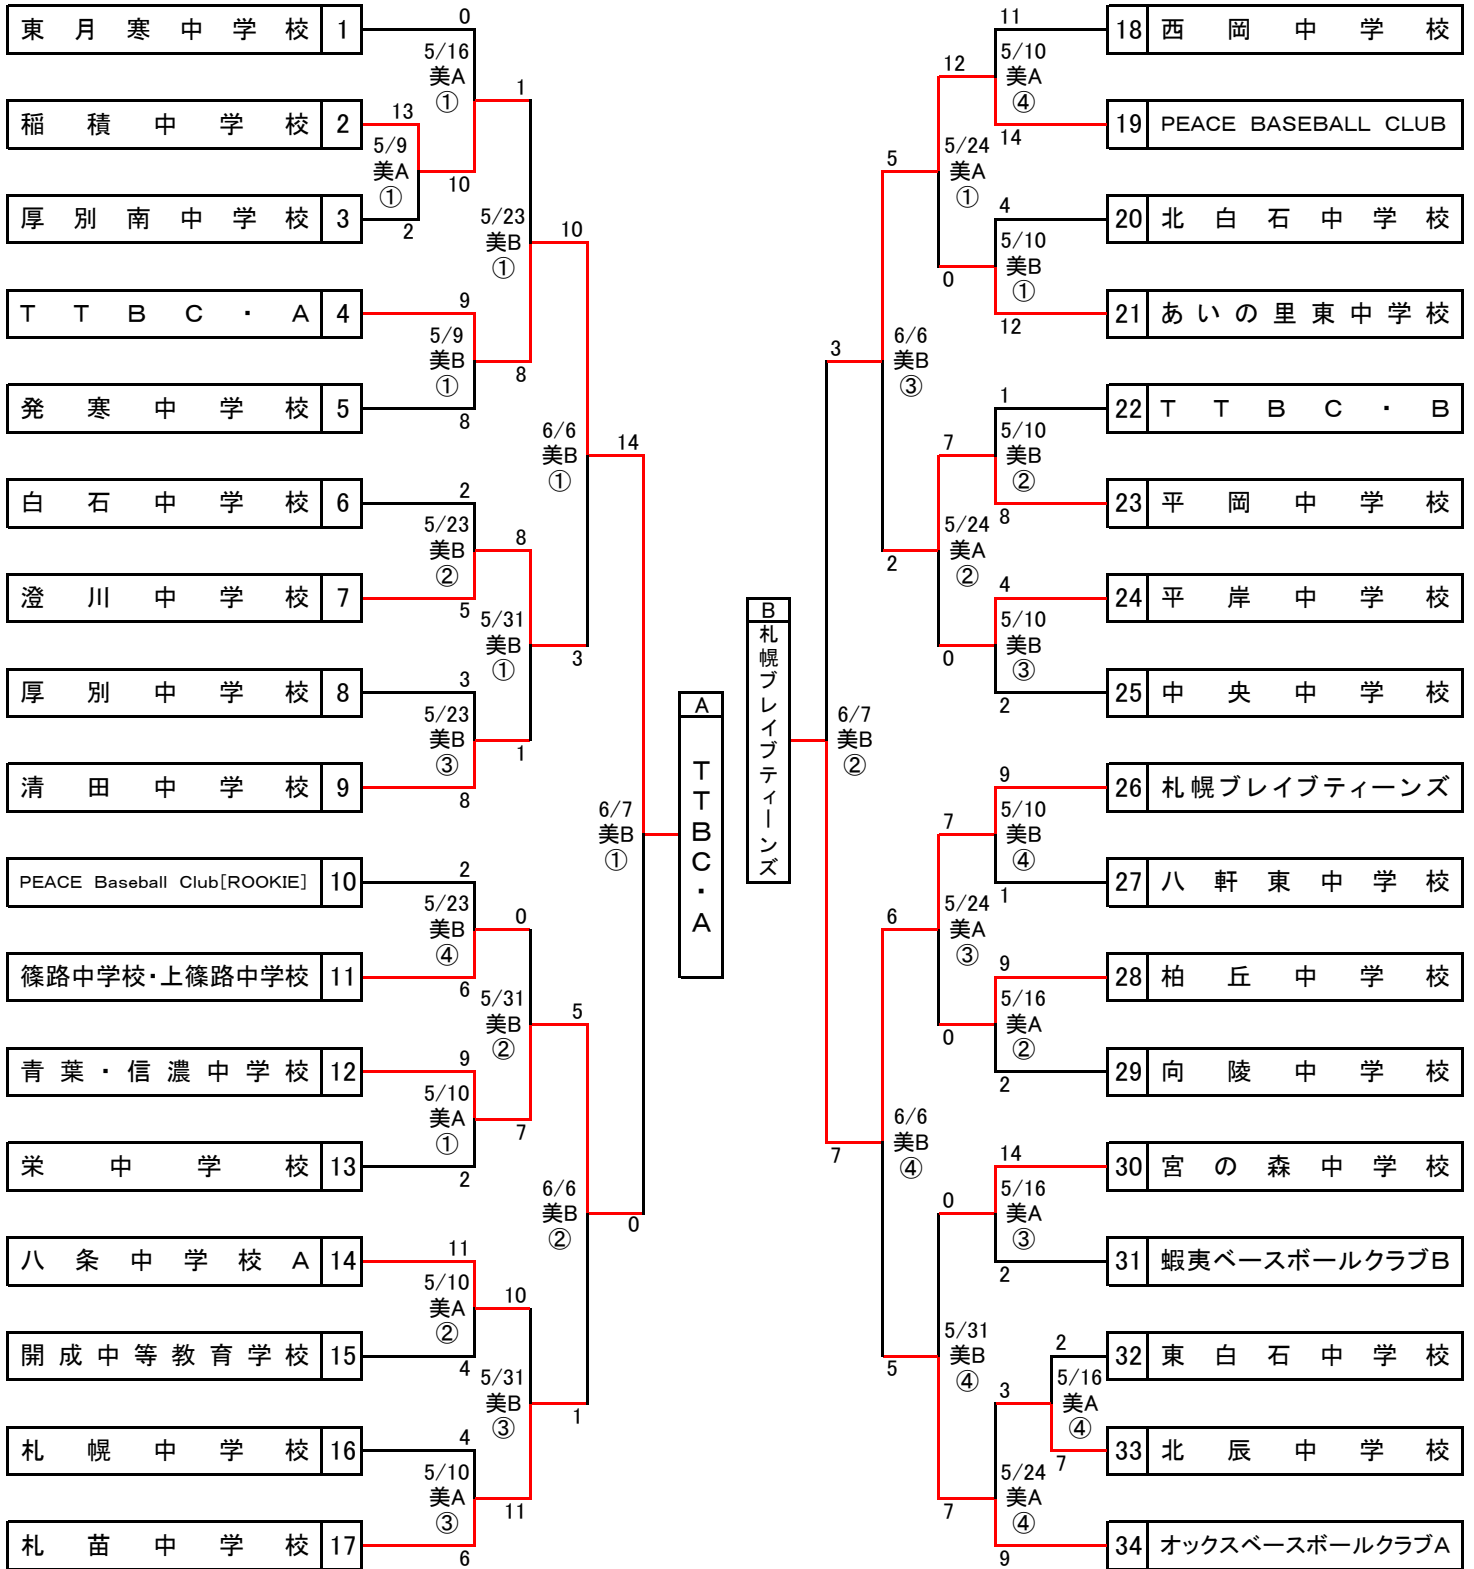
| 東月寒中学校 | 1 |
|---|---|
| 稲積中学校 | 2 |
| 厚別南中学校 | 3 |
| TTBC・A | 4 |
| 発寒中学校 | 5 |
| 白石中学校 | 6 |
| 澄川中学校 | 7 |
| 厚別中学校 | 8 |
| 清田中学校 | 9 |
| PEACE Baseball Club[ROOKIE] | 10 |
| 篠路中学校･上篠路中学校 | 11 |
| 青葉・信濃中学校 | 12 |
| 栄中学校 | 13 |
| 八条中学校A | 14 |
| 開成中等教育学校 | 15 |
| 札幌中学校 | 16 |
| 札苗中学校 | 17 |

0
5/16
美A
①
1
13
5/9
美A
①
10
2
5/23
美B
①
10
9
5/9
美B
①
8
8
6/6
美B
①
14
2
5/23
美B
②
8
5
5/31
美B
①
3
3
5/23
美B
③
1
8
6/7
美B
①
2
5/23
美B
④
0
6
5/31
美B
②
5
9
5/10
美A
①
7
2
6/6
美B
②
0
11
5/10
美A
②
10
4
5/31
美B
③
1
4
5/10
美A
③
11
6

A
TTBC・A

B
札幌ブレイブティーンズ

6/7
美B
②
3
6/6
美B
③
7
6/6
美B
④

| 18 | 西岡中学校 |
|---|---|
| 19 | PEACE BASEBALL CLUB |
| 20 | 北白石中学校 |
| 21 | あいの里東中学校 |
| 22 | TTBC・B |
| 23 | 平岡中学校 |
| 24 | 平岸中学校 |
| 25 | 中央中学校 |
| 26 | 札幌ブレイブティーンズ |
| 27 | 八軒東中学校 |
| 28 | 柏丘中学校 |
| 29 | 向陵中学校 |
| 30 | 宮の森中学校 |
| 31 | 蝦夷ベースボールクラブB |
| 32 | 東白石中学校 |
| 33 | 北辰中学校 |
| 34 | オックスベースボールクラブA |

11
5/10
美A
④
14
12
5/24
美A
①
5
4
5/10
美B
①
12
0
1
5/10
美B
②
8
7
5/24
美A
②
2
4
5/10
美B
③
2
0
9
5/10
美B
④
1
7
5/24
美A
③
6
9
5/16
美A
②
2
0
14
5/16
美A
③
2
0
5/31
美B
④
5
2
5/16
美A
④
7
3
5/24
美A
④
9
7